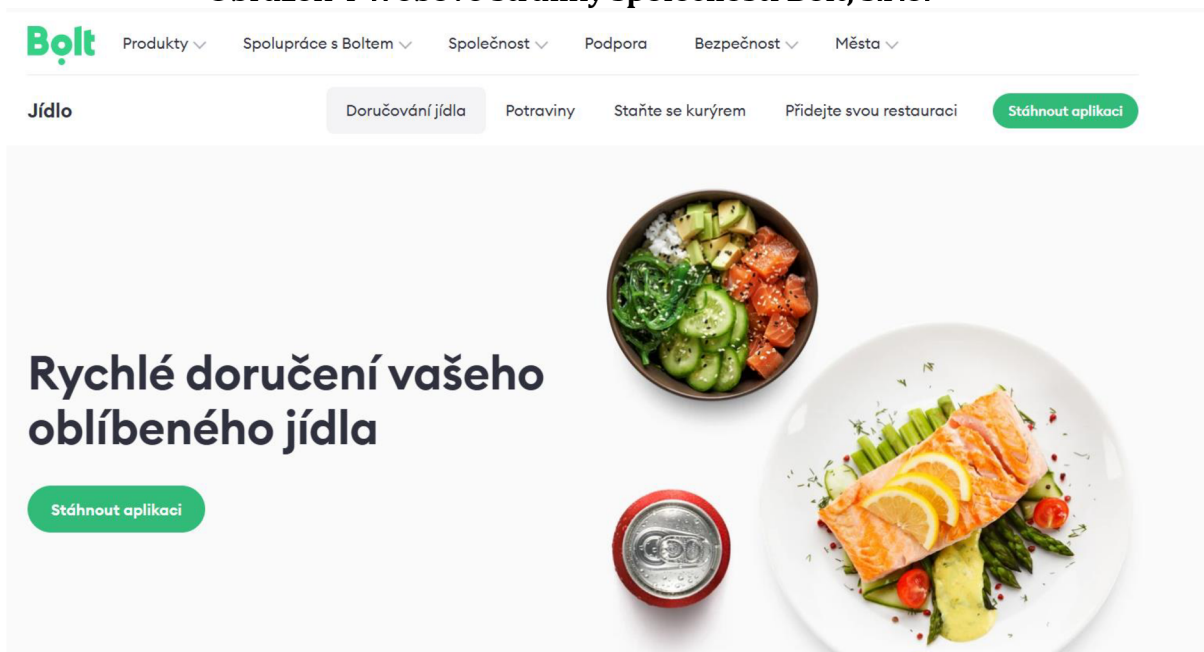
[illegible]

Bolt Produkty Spolupráce s Boltem Společnost Podpora Bezpečnost Města

Jídlo Doručování jídla Potraviny Staňte se kurýrem Přidejte svou restauraci Stáhnout aplikaci

Rychlé doručení vašeho oblíbeného jídla

Stáhnout aplikaci